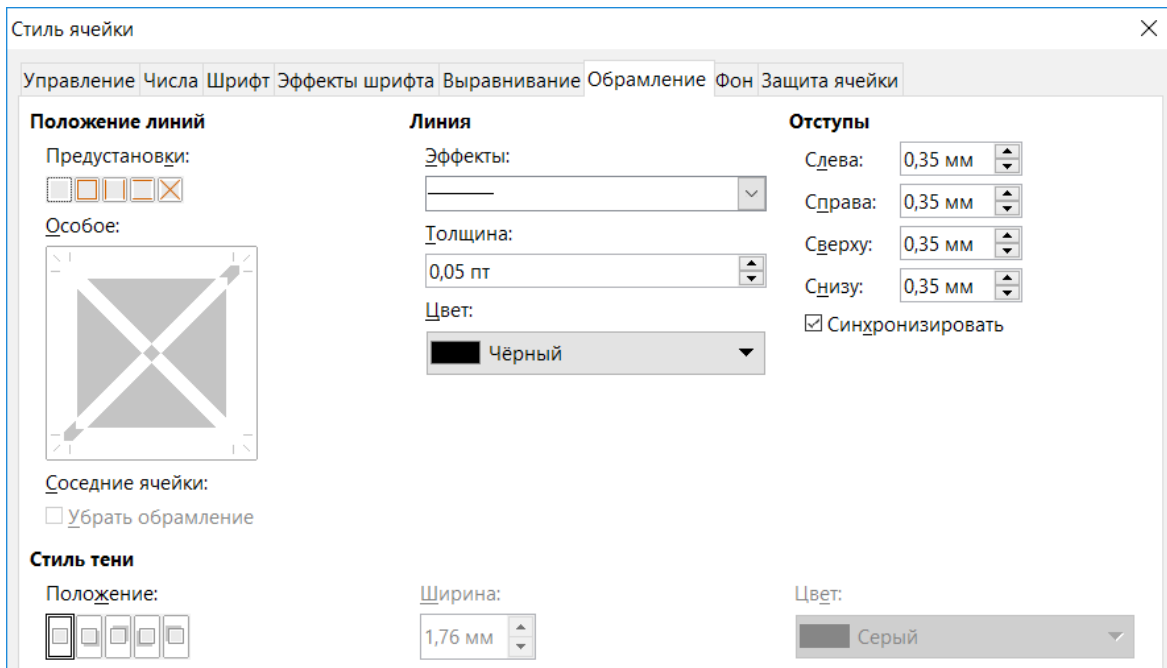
Стиль ячейки

Управление Числа Шрифт Эффекты шрифта Выравнивание Обрамление Фон Защита ячейки

Положение линий

Предустановки:

Особое:

Соседние ячейки:

Убрать обрамление

Линия

Эффекты:

Толщина:

0,05 пт

Цвет:

Чёрный

Отступы

Слева: 0,35 мм

Справа: 0,35 мм

Сверху: 0,35 мм

Снизу: 0,35 мм

☑ Синхронизировать

Стиль тени

Положение:

Ширина:

1,76 мм

Цвет:

Серый